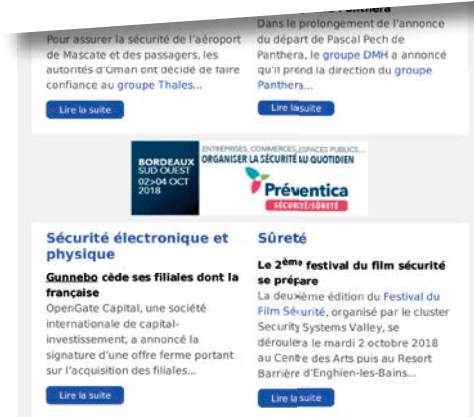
Pour assurer la sécurité de l'aéroport de Mascate et des passagers, les autorités d'Oman ont décidé de faire confiance au groupe Thales...

Lire la suite

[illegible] Panthera
Dans le prolongement de l'annonce du départ de Pascal Pech de Panthera, le groupe DMH a annoncé qu'il prend la direction du groupe Panthera...

Lire la suite

BORDEAUX SUD OUEST 02>04 OCT 2018
ENTREPRISES, COMMERCES, ESPACES PUBLICS...
ORGANISER LA SÉCURITÉ AU QUOTIDIEN
Préventica
SÉCURITÉ/SÛRETÉ

Sécurité électronique et physique

Gunnebo cède ses filiales dont la française

OpenGate Capital, une société internationale de capital-investissement, a annoncé la signature d'une offre ferme portant sur l'acquisition des filiales...

Lire la suite

Sûreté

Le 2ème festival du film sécurité se prépare

La deuxième édition du Festival du Film Sécurité, organisé par le cluster Security Systems Valley, se déroulera le mardi 2 octobre 2018 au Centre des Arts puis au Resort Barrière d'Enghien-les-Bains...

Lire la suite